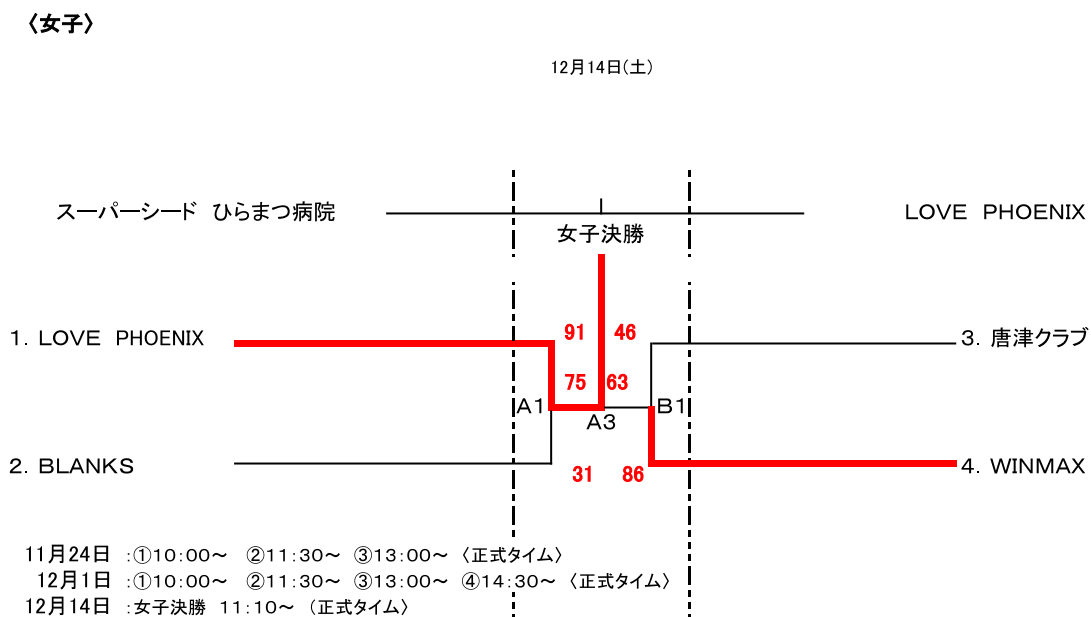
〈女子〉

12月14日(土)

スーパーシード ひらまつ病院

LOVE PHOENIX

女子決勝

1. LOVE PHOENIX

91 46

3. 唐津クラブ

75 63

A1

A3

B1

2. BLANKS

31 86

4. WINMAX

11月24日 :①10:00〜 ②11:30〜 ③13:00〜〈正式タイム〉
12月1日 :①10:00〜 ②11:30〜 ③13:00〜 ④14:30〜〈正式タイム〉
12月14日 :女子決勝 11:10〜 〈正式タイム〉